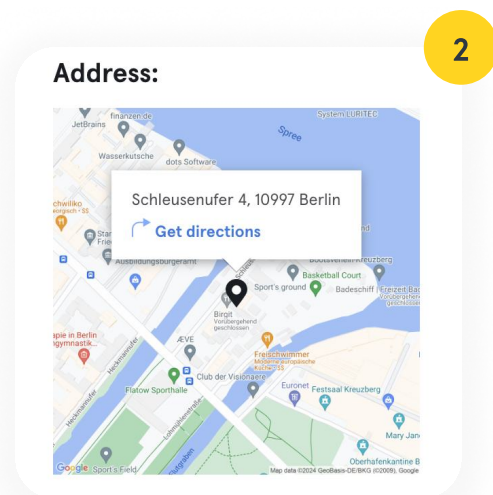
2

Address:

JetBrains
finanzen.net
Wasserkutsche
dots Software
Spree
System LURITEC
chwiliko
Star
Frie
Ausbildungsbürgeramt
Schleusenufer 4, 10997 Berlin
Get directions
Bootsverein Kreuzberg
Basketball Court
Sport's ground
Badeschiff
Freizeit Ba
Birgit
Vorübergehend geschlossen
apie in Berlin
gymnastik...
ÆVE
Freischwimmer
Club der Visionäre
Flatow Sporthalle
Euronet
Festsaal Kreuzberg
Mary Jan
Oberhafenkantine B
Google
Sport's Field
Map data ©2024 GeoBasis-DE/BKG (©2009), Google